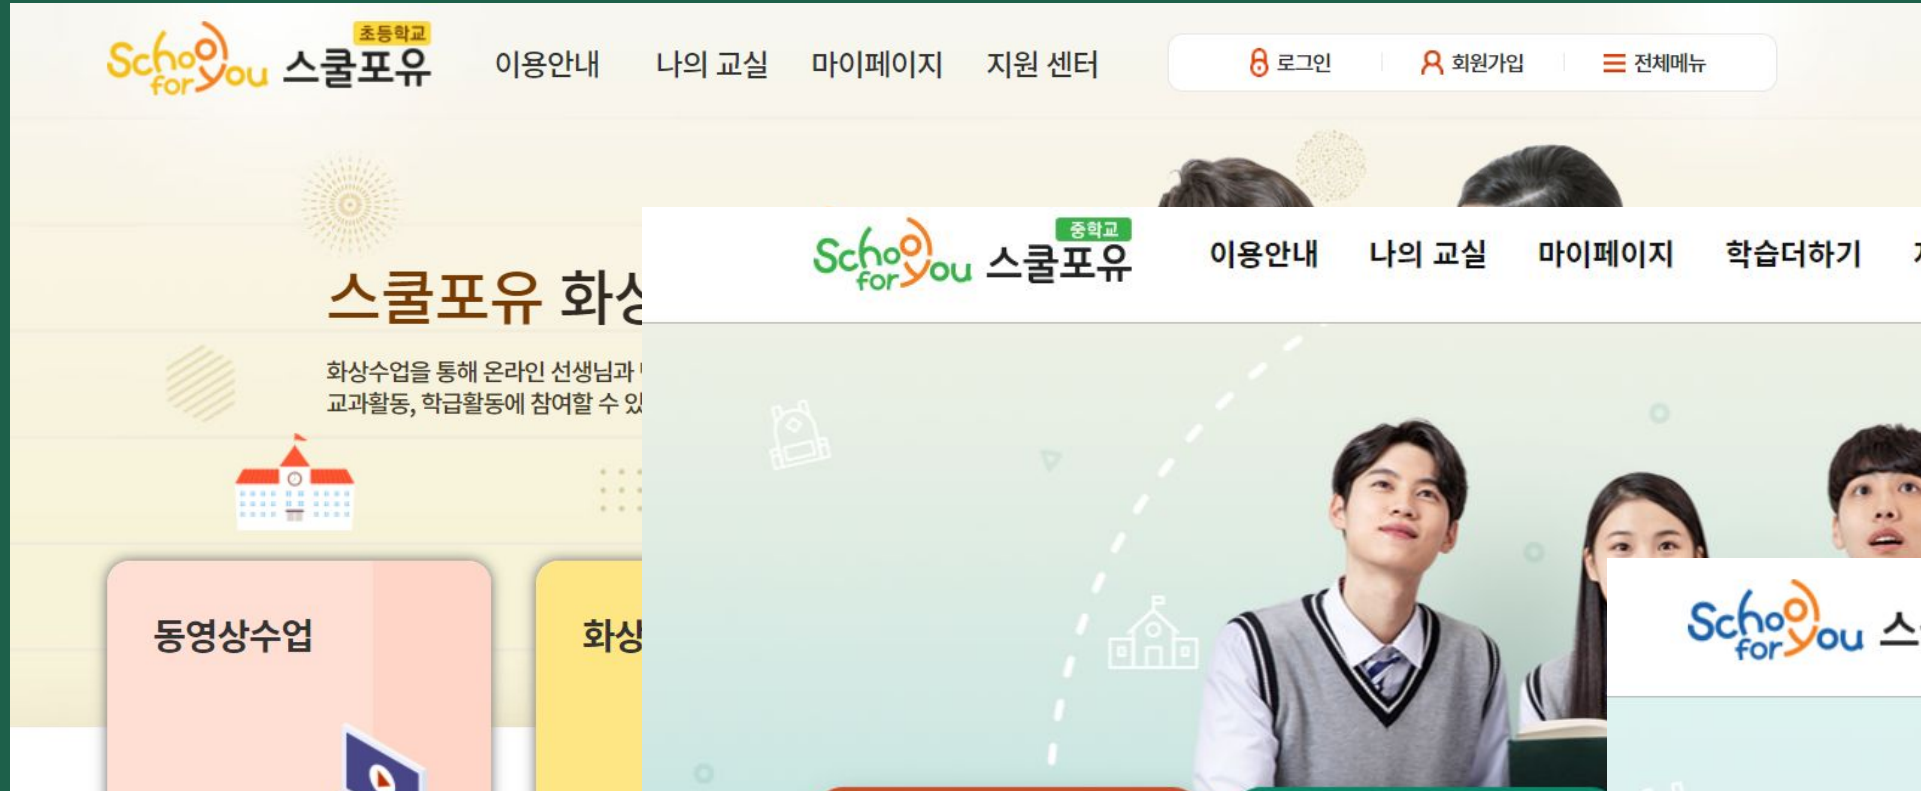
School for you 초등학교 스쿨포유

이용안내 나의 교실 마이페이지 지원 센터

로그인 회원가입 전체메뉴

스쿨포유 화상

화상수업을 통해 온라인 선생님과
교과활동, 학급활동에 참여할 수 있

동영상수업

화상

School for you 중학교 스쿨포유

이용안내 나의 교실 마이페이지 학습더하기

School for you 스